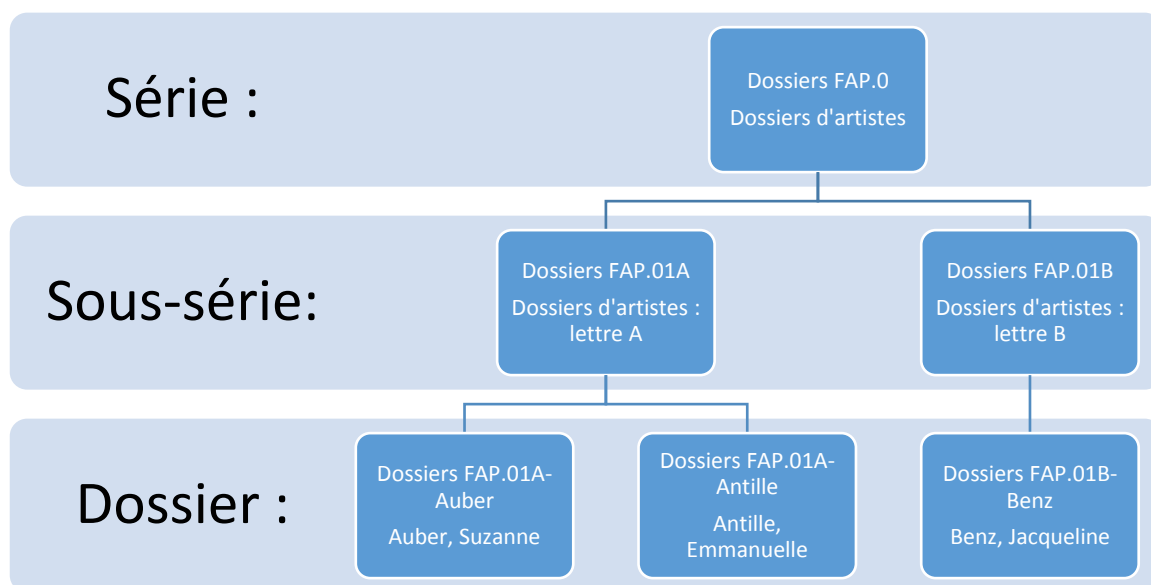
Série :

Dossiers FAP.0

Dossiers d'artistes

Sous-série:

Dossiers FAP.01A

Dossiers d'artistes : lettre A

Dossiers FAP.01B

Dossiers d'artistes : lettre B

Dossier :

Dossiers FAP.01A-Auber

Auber, Suzanne

Dossiers FAP.01A-Antille

Antille, Emmanuelle

Dossiers FAP.01B-Benz

Benz, Jacqueline